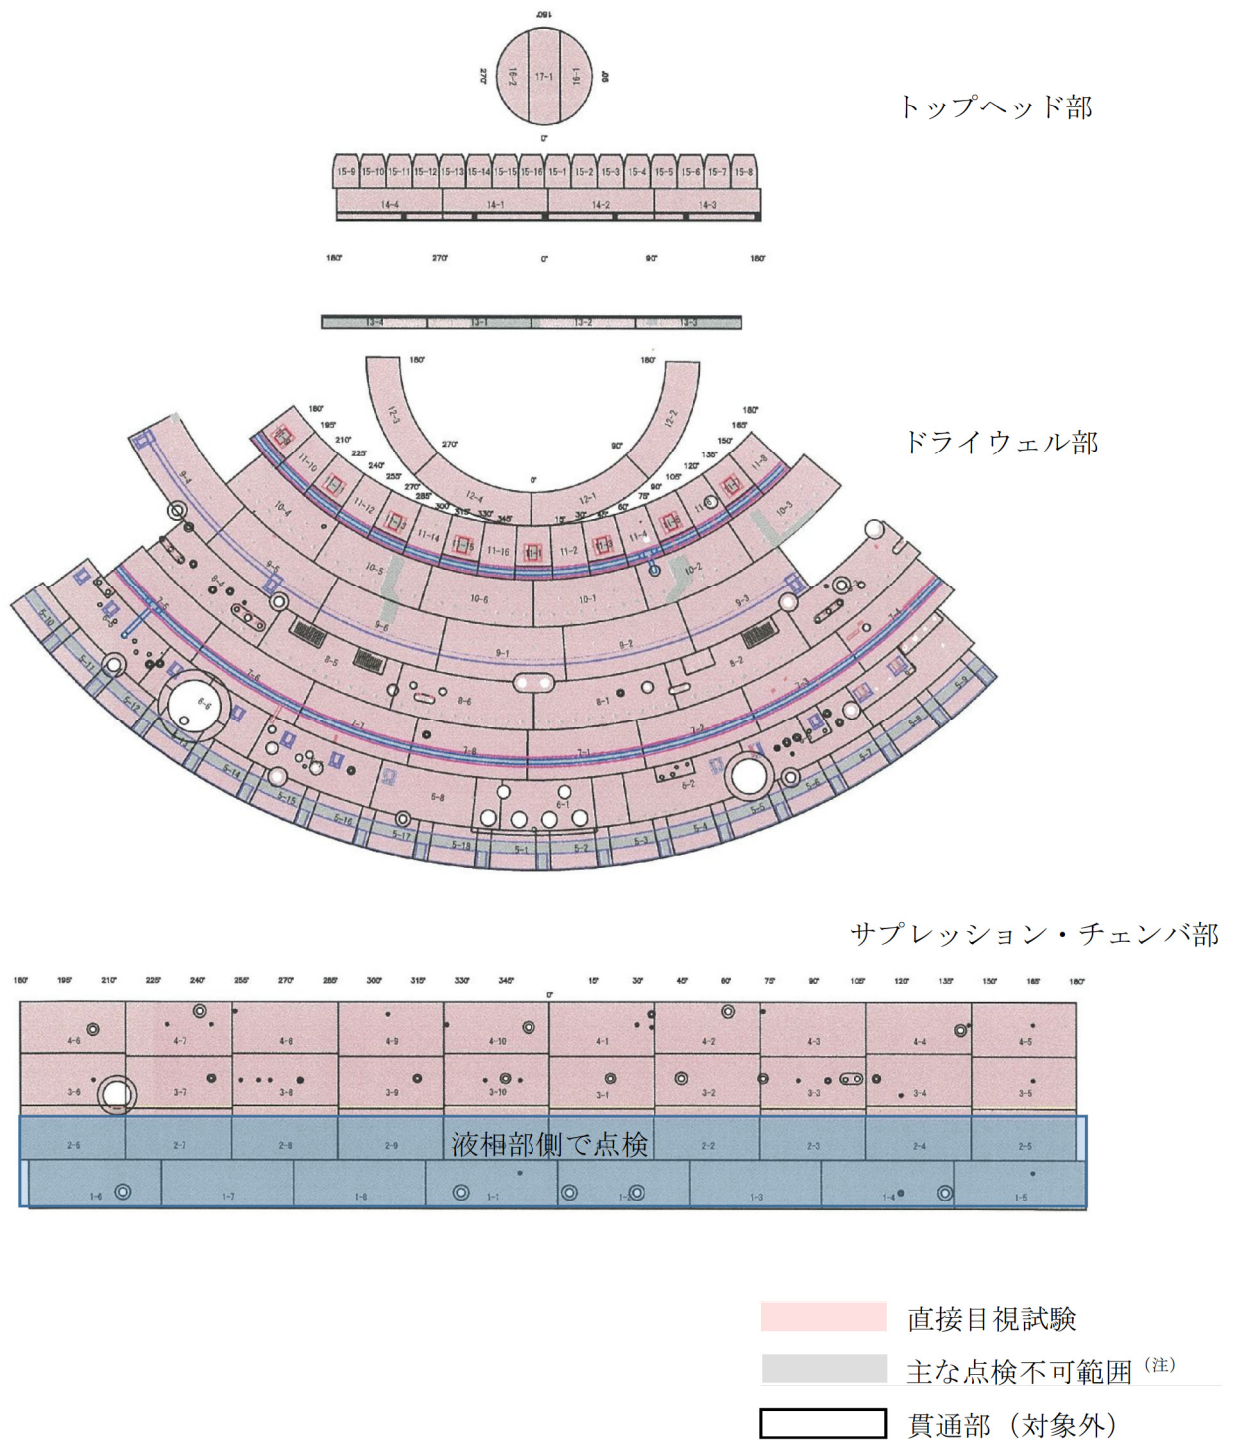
180°
270
16-2
17-1
16-1
90°
0°

トップヘッド部

15-9 15-10 15-11 15-12 15-13 15-14 15-15 15-16 15-1 15-2 15-3 15-4 15-5 15-6 15-7 15-8
14-4 14-1 14-2 14-3

180° 270° 0° 90° 180°

13-4 13-1 13-2 13-3

ドライウェル部

180° 180°
12-3 12-2
270° 90°
0°
12-4 12-1
180° 195° 210° 225° 240° 255° 270° 285° 300° 315° 330° 345°
15° 30° 45° 60° 75° 90° 105° 120° 135° 150° 165° 180°
11-10 11-12 11-14 11-16 11-1 11-2 11-4 11-6 11-8
10-4 10-5 10-6 10-1 10-2 10-3
9-4 9-5 9-6 9-1 9-2 9-3
8-4 8-5 8-6 8-1 8-2 8-3
7-5 7-6 7-7 7-8 7-1 7-2 7-3 7-4
6-6 6-1 6-2
5-10 5-11 5-12 5-13 5-14 5-15 5-16 5-17 5-18 5-1 5-2 5-3 5-4 5-5 5-6 5-7 5-8 5-9

サプレッション・チェンバ部

180° 195° 210° 225° 240° 255° 270° 285° 300° 315° 330° 345° 0° 15° 30° 45° 60° 75° 90° 105° 120° 135° 150° 165° 180°

| 4-6 | 4-7 | 4-8 | 4-9 | 4-10 | 4-1 | 4-2 | 4-3 | 4-4 | 4-5 |
|---|---|---|---|---|---|---|---|---|---|
| 3-6 | 3-7 | 3-8 | 3-9 | 3-10 | 3-1 | 3-2 | 3-3 | 3-4 | 3-5 |
| 2-6 | 2-7 | 2-8 | 2-9 | | | 2-2 | 2-3 | 2-4 | 2-5 |

液相部側で点検

1-6 1-7 1-8 1-1 1-2 1-3 1-4 1-5

直接目視試験
主な点検不可範囲$^{(注)}$
貫通部（対象外）